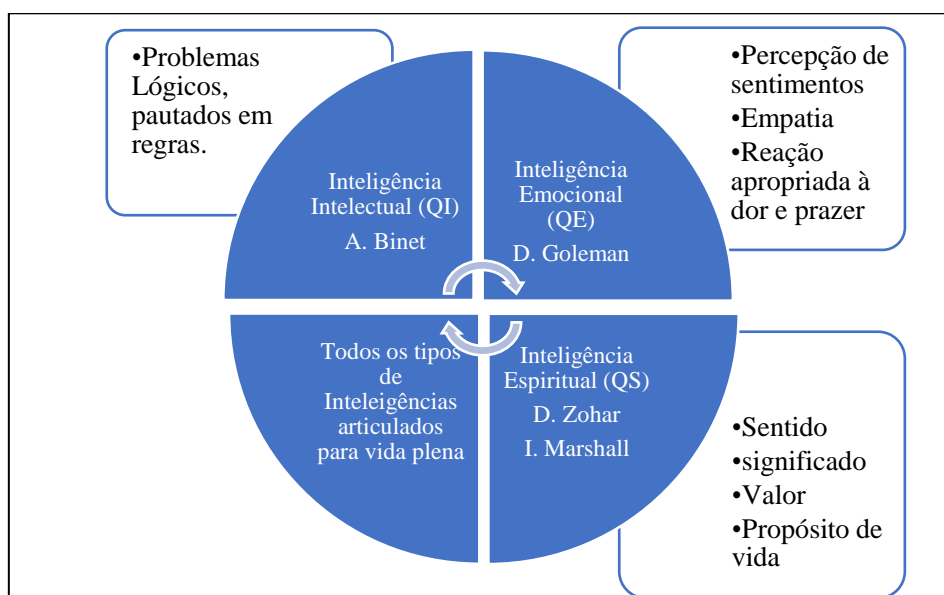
•Problemas Lógicos, pautados em regras.

Inteligência Intelectual (QI)
A. Binet

Inteligência Emocional (QE)
D. Goleman

•Percepção de sentimentos
•Empatia
•Reação apropriada à dor e prazer

Todos os tipos de Inteleigências articulados para vida plena

Inteligência Espiritual (QS)
D. Zohar
I. Marshall

•Sentido
•significado
•Valor
•Propósito de vida